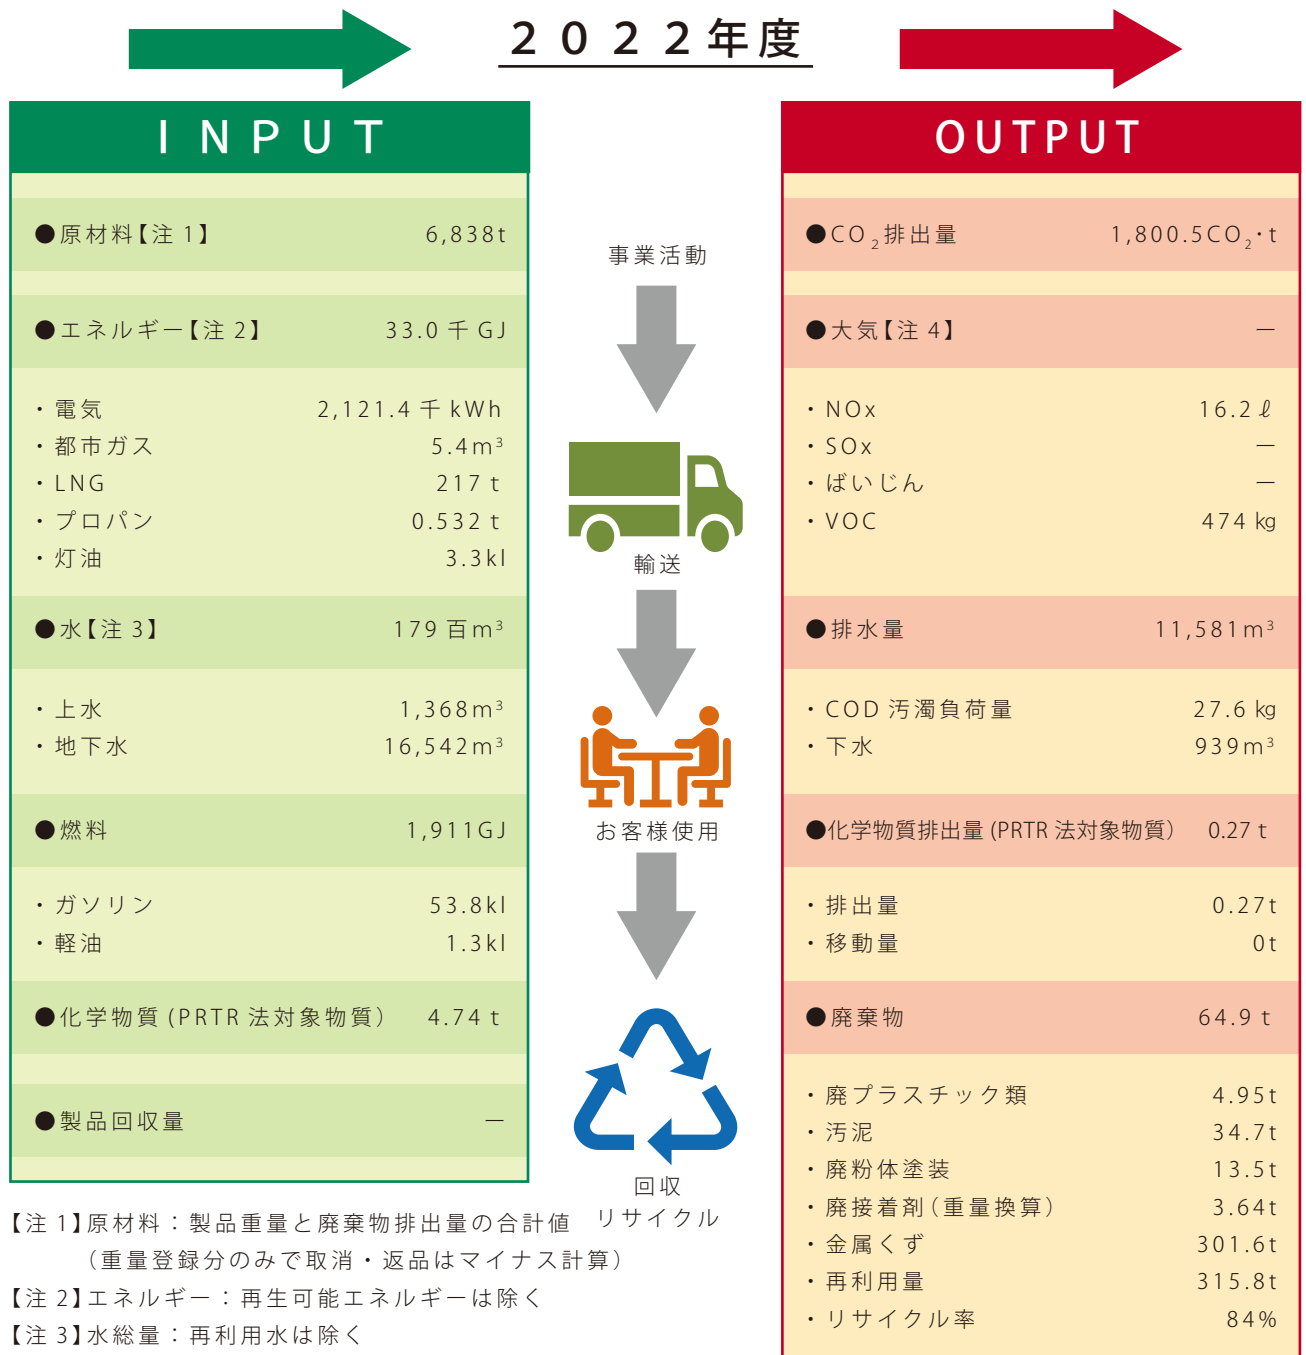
２０２２年度

INPUT

●原材料【注 1】 6,838t

●エネルギー【注 2】 33.0 千 GJ

・電気 2,121.4 千 kWh
・都市ガス 5.4m³
・LNG 217 t
・プロパン 0.532 t
・灯油 3.3kl

●水【注 3】 179 百 m³

・上水 1,368m³
・地下水 16,542m³

●燃料 1,911GJ

・ガソリン 53.8kl
・軽油 1.3kl

●化学物質 (PRTR 法対象物質) 4.74 t

●製品回収量 ―

事業活動

輸送

お客様使用

回収
リサイクル

OUTPUT

●$CO_2$排出量 1,800.5$CO_2$・t

●大気【注 4】 ―

・NOx 16.2 ℓ
・SOx ―
・ばいじん ―
・VOC 474 kg

●排水量 11,581m³

・COD 汚濁負荷量 27.6 kg
・下水 939m³

●化学物質排出量 (PRTR 法対象物質) 0.27 t

・排出量 0.27t
・移動量 0t

●廃棄物 64.9 t

・廃プラスチック類 4.95t
・汚泥 34.7t
・廃粉体塗装 13.5t
・廃接着剤（重量換算） 3.64t
・金属くず 301.6t
・再利用量 315.8t
・リサイクル率 84%

【注 1】原材料：製品重量と廃棄物排出量の合計値
（重量登録分のみで取消・返品はマイナス計算）
【注 2】エネルギー：再生可能エネルギーは除く
【注 3】水総量：再利用水は除く